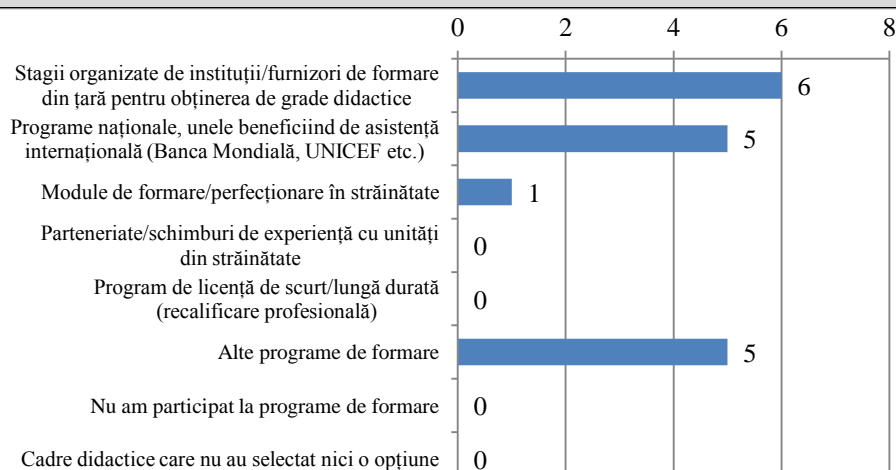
0 2 4 6 8

Stagii organizate de instituții/furnizori de formare din țară pentru obținerea de grade didactice 6

Programe naționale, unele beneficiind de asistență internațională (Banca Mondială, UNICEF etc.) 5

Module de formare/perfecționare în străinătate 1

Parteneriate/schimburi de experiență cu unități din străinătate 0

Program de licență de scurt/lungă durată (recalificare profesională) 0

Alte programe de formare 5

Nu am participat la programe de formare 0

Cadre didactice care nu au selectat nici o opțiune 0